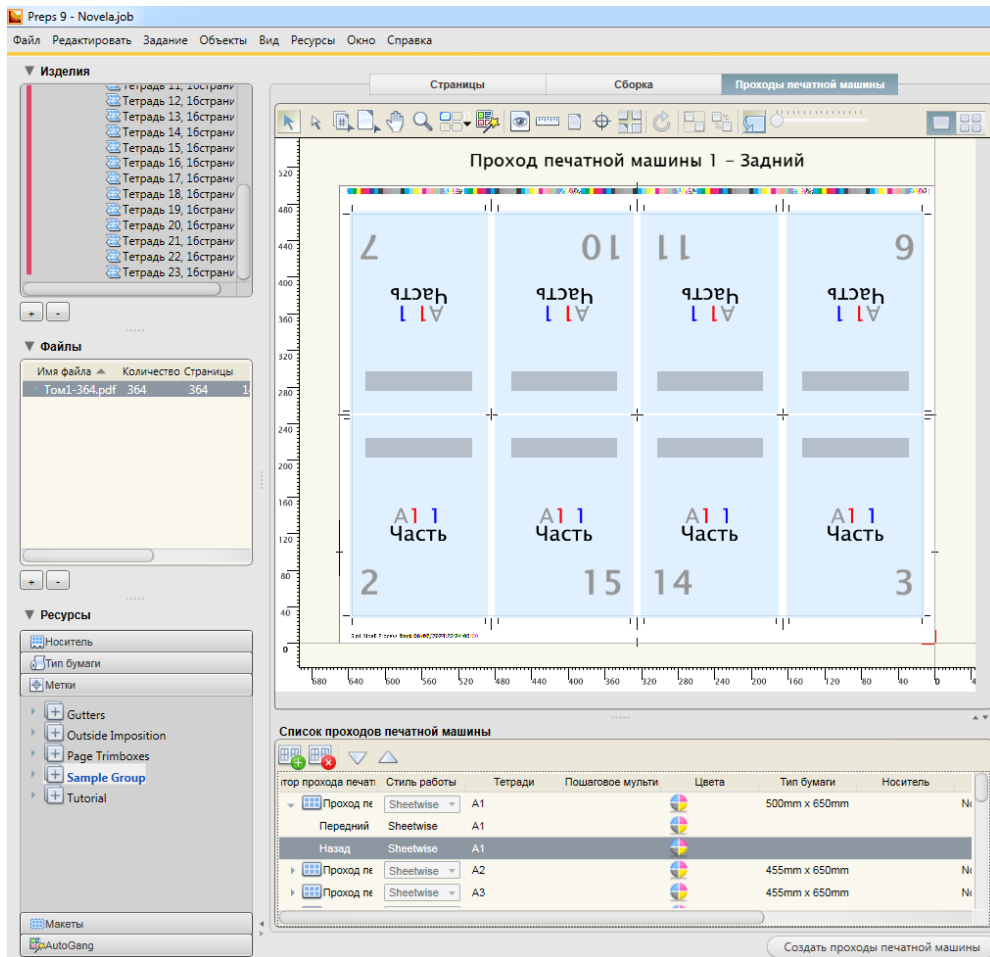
Preps 9 - Novela.job

Файл Редактировать Задание Объекты Вид Ресурсы Окно Справка

Изделия

Тетрадь 11, 16страни
Тетрадь 12, 16страни
Тетрадь 13, 16страни
Тетрадь 14, 16страни
Тетрадь 15, 16страни
Тетрадь 16, 16страни
Тетрадь 17, 16страни
Тетрадь 18, 16страни
Тетрадь 19, 16страни
Тетрадь 20, 16страни
Тетрадь 21, 16страни
Тетрадь 22, 16страни
Тетрадь 23, 16страни

+ -

Файлы

| Имя файла | Количество | Страницы |
|---|---|---|
| Том1-364.pdf | 364 | 364 |

+ -

Ресурсы

Носитель
Тип бумаги
Метки

Gutters
Outside Imposition
Page Trimboxes
Sample Group
Tutorial

Макеты
AutoGang

Страницы | Сборка | Проходы печатной машины

Проход печатной машины 1 - Задний

7 Часть A1 1
10 Часть A1 1
11 Часть A1 1
6 Часть A1 1
A1 1 Часть 2
A1 1 Часть 15
A1 1 Часть 14
A1 1 Часть 3

520 480 440 400 360 320 280 240 200 160 120 80 40 0

680 640 600 560 520 480 440 400 360 320 280 240 200 160 120 80 40 0

Список проходов печатной машины

| тор прохода печати | Стиль работы | Тетради | Пошаговое мульти | Цвета | Тип бумаги | Носитель |
|---|---|---|---|---|---|---|
| Проход пе | Sheetwise | A1 | | | 500mm x 650mm | N |
| Передний | Sheetwise | A1 | | | | |
| Назад | Sheetwise | A1 | | | | |
| Проход пе | Sheetwise | A2 | | | 455mm x 650mm | N |
| Проход пе | Sheetwise | A3 | | | 455mm x 650mm | N |

Создать проходы печатной машины